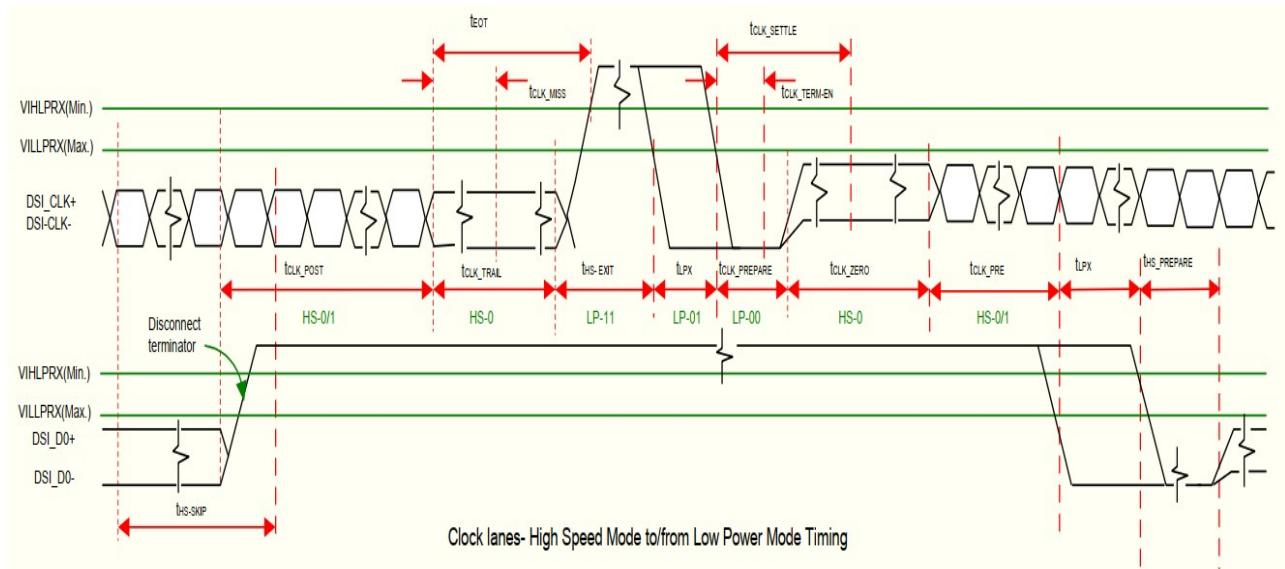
$t_{EOT}$

$t_{CLK\_SETTLE}$

$t_{CLK\_MISS}$

$t_{CLK\_TERM-EN}$

VIHLPRX(Min.)

VILLPRX(Max.)

DSI_CLK+
DSI-CLK-

$t_{CLK\_POST}$ $t_{CLK\_TRAIL}$ $t_{HS-EXIT}$ $t_{LPX}$ $t_{CLK\_PREPARE}$ $t_{CLK\_ZERO}$ $t_{CLK\_PRE}$ $t_{LPX}$ $t_{HS\_PREPARE}$

HS-0/1 HS-0 LP-11 LP-01 LP-00 HS-0 HS-0/1

Disconnect terminator

VIHLPRX(Min.)

VILLPRX(Max.)

DSI_D0+

DSI_D0-

$t_{HS-SKIP}$

Clock lanes- High Speed Mode to/from Low Power Mode Timing